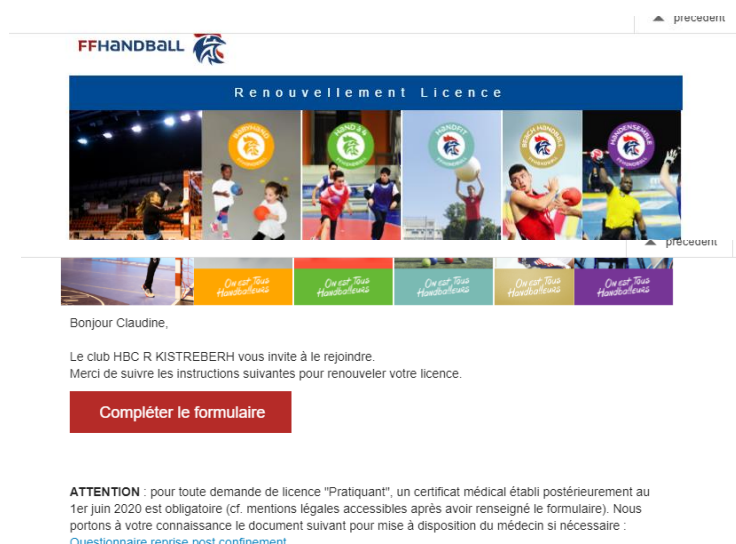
précédent

FFHANDBALL

Renouvellement Licence

BABYHAND

HAND à 4

HANDFIT

BEACH HANDBALL

HANDENSEMBLE

précédent

On est Tous Handballeurs

On est Tous Handballeurs

On est Tous Handballeurs

On est Tous Handballeurs

On est Tous Handballeurs

On est Tous Handballeurs

Bonjour Claudine,

Le club HBC R KISTREBERH vous invite à le rejoindre.
Merci de suivre les instructions suivantes pour renouveler votre licence.

Compléter le formulaire

ATTENTION : pour toute demande de licence "Pratiquant", un certificat médical établi postérieurement au 1er juin 2020 est obligatoire (cf. mentions légales accessibles après avoir renseigné le formulaire). Nous portons à votre connaissance le document suivant pour mise à disposition du médecin si nécessaire :
Questionnaire reprise post confinement